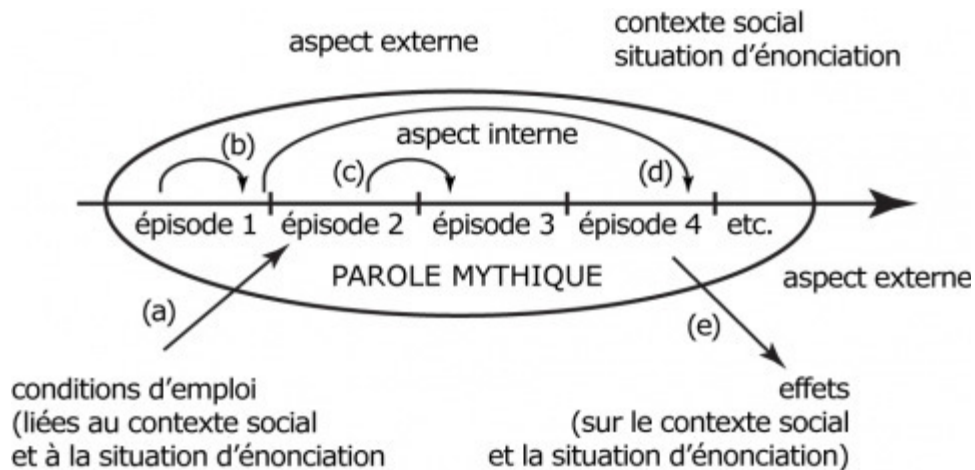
contexte social
situation d'énonciation

aspect externe

aspect interne

(b)

(c)

(d)

épisode 1 épisode 2 épisode 3 épisode 4 etc.

PAROLE MYTHIQUE

aspect externe

(a)

(e)

conditions d'emploi
(liées au contexte social
et à la situation d'énonciation

effets
(sur le contexte social
et la situation d'énonciation)